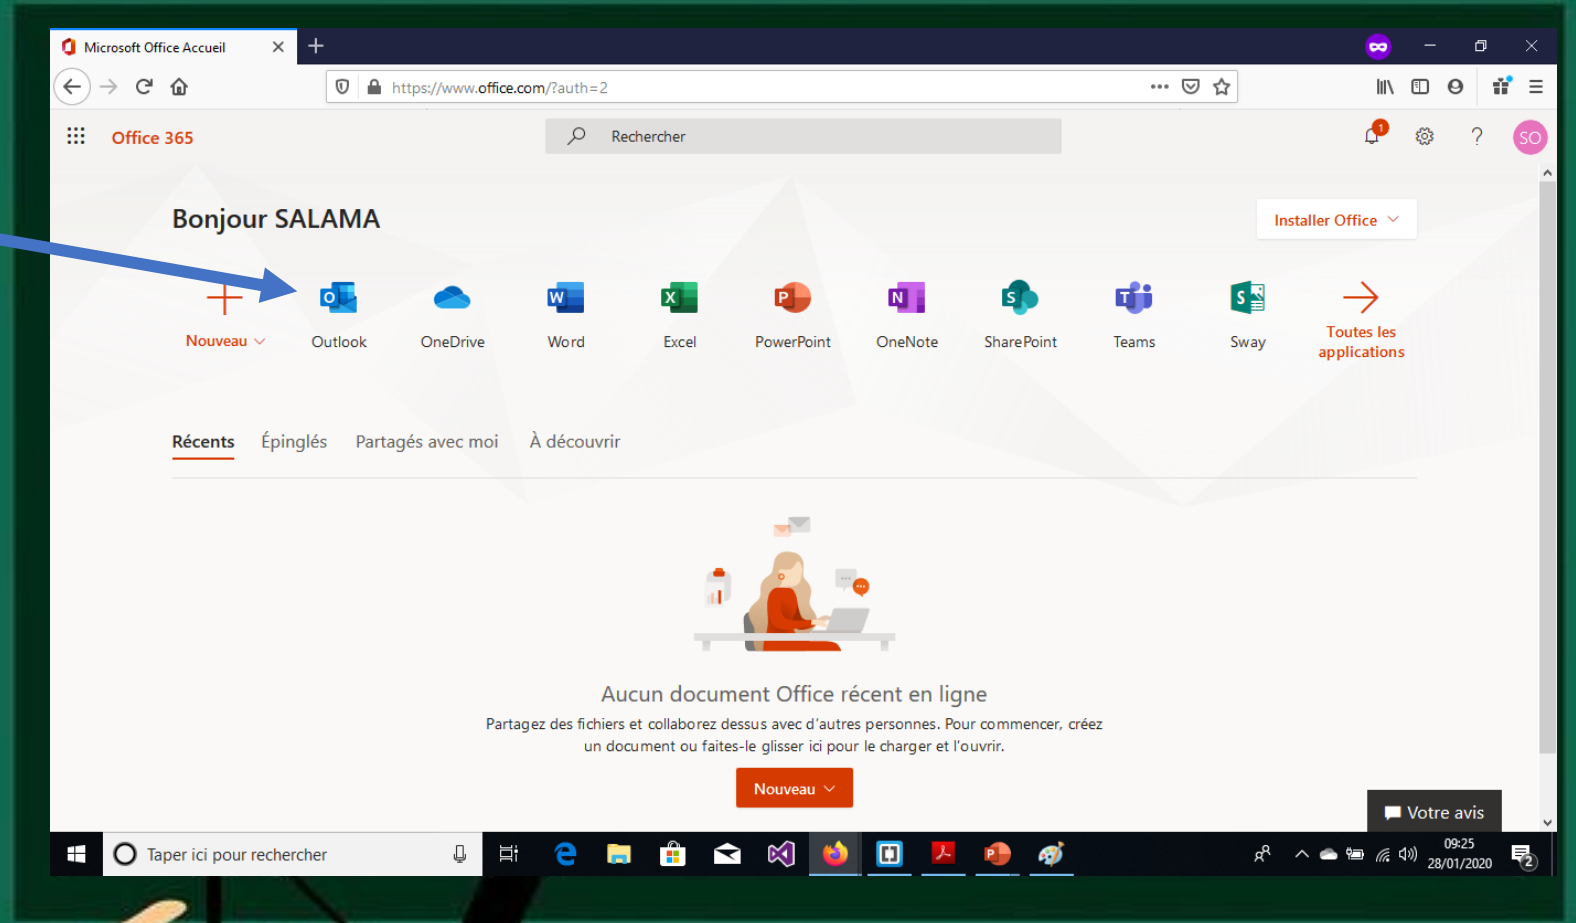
Microsoft Office Accueil

https://www.office.com/?auth=2

Office 365

Rechercher

SO

Bonjour SALAMA

Installer Office

Nouveau

Outlook

OneDrive

Word

Excel

PowerPoint

OneNote

SharePoint

Teams

Sway

Toutes les applications

Récents

Épinglés

Partagés avec moi

À découvrir

Aucun document Office récent en ligne

Partagez des fichiers et collaborez dessus avec d'autres personnes. Pour commencer, créez un document ou faites-le glisser ici pour le charger et l'ouvrir.

Nouveau

Votre avis

Taper ici pour rechercher

09:25
28/01/2020